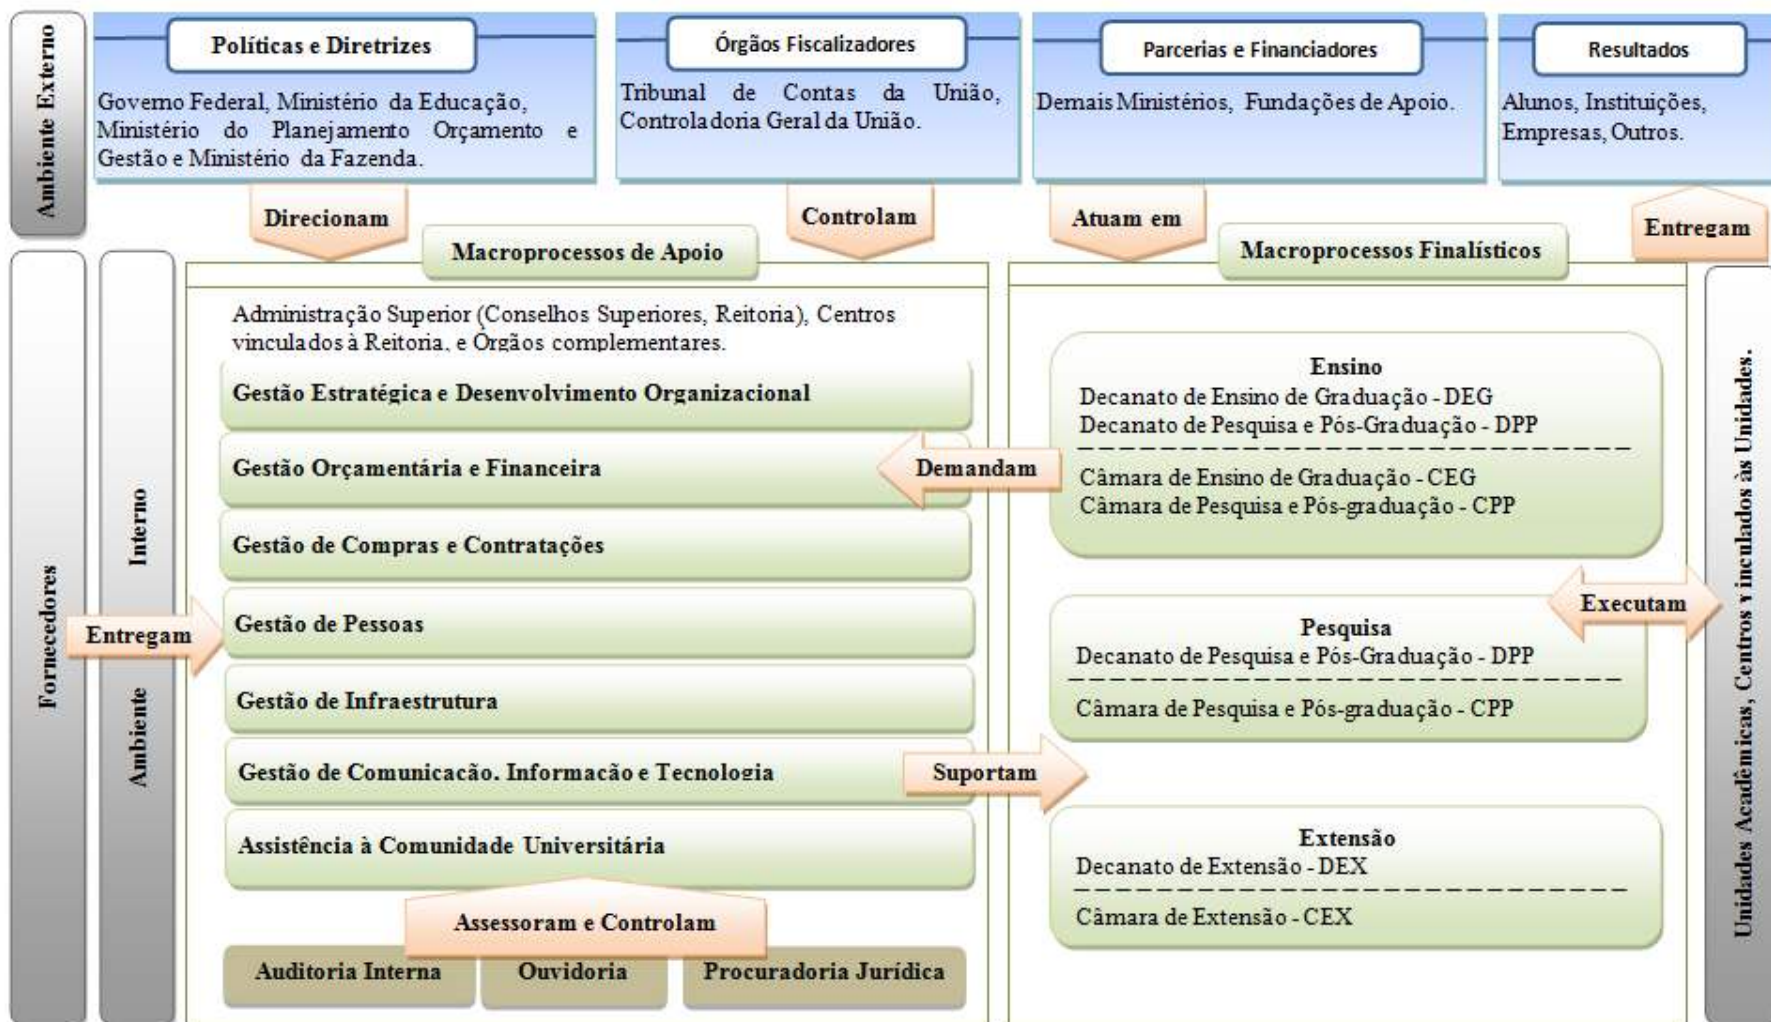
Ambiente Externo

Políticas e Diretrizes

Governo Federal, Ministério da Educação, Ministério do Planejamento Orçamento e Gestão e Ministério da Fazenda.

Órgãos Fiscalizadores

Tribunal de Contas da União, Controladoria Geral da União.

Parcerias e Financiadores

Demais Ministérios, Fundações de Apoio.

Resultados

Alunos, Instituições, Empresas, Outros.

Direcionam

Controlam

Atuam em

Entregam

Macroprocessos de Apoio

Macroprocessos Finalísticos

Fornecedores

Ambiente Interno

Administração Superior (Conselhos Superiores, Reitoria), Centros vinculados à Reitoria, e Órgãos complementares.

Gestão Estratégica e Desenvolvimento Organizacional

Gestão Orçamentária e Financeira

Gestão de Compras e Contratações

Entregam

Gestão de Pessoas

Gestão de Infraestrutura

Gestão de Comunicação, Informação e Tecnologia

Assistência à Comunidade Universitária

Assessoram e Controlam

Auditoria Interna

Ouvidoria

Procuradoria Jurídica

Demandam

Suportam

Ensino
Decanato de Ensino de Graduação - DEG
Decanato de Pesquisa e Pós-Graduação - DPP

Câmara de Ensino de Graduação - CEG
Câmara de Pesquisa e Pós-graduação - CPP

Executam

Pesquisa
Decanato de Pesquisa e Pós-Graduação - DPP

Câmara de Pesquisa e Pós-graduação - CPP

Extensão
Decanato de Extensão - DEX

Câmara de Extensão - CEX

Unidades Acadêmicas, Centros vinculados às Unidades.